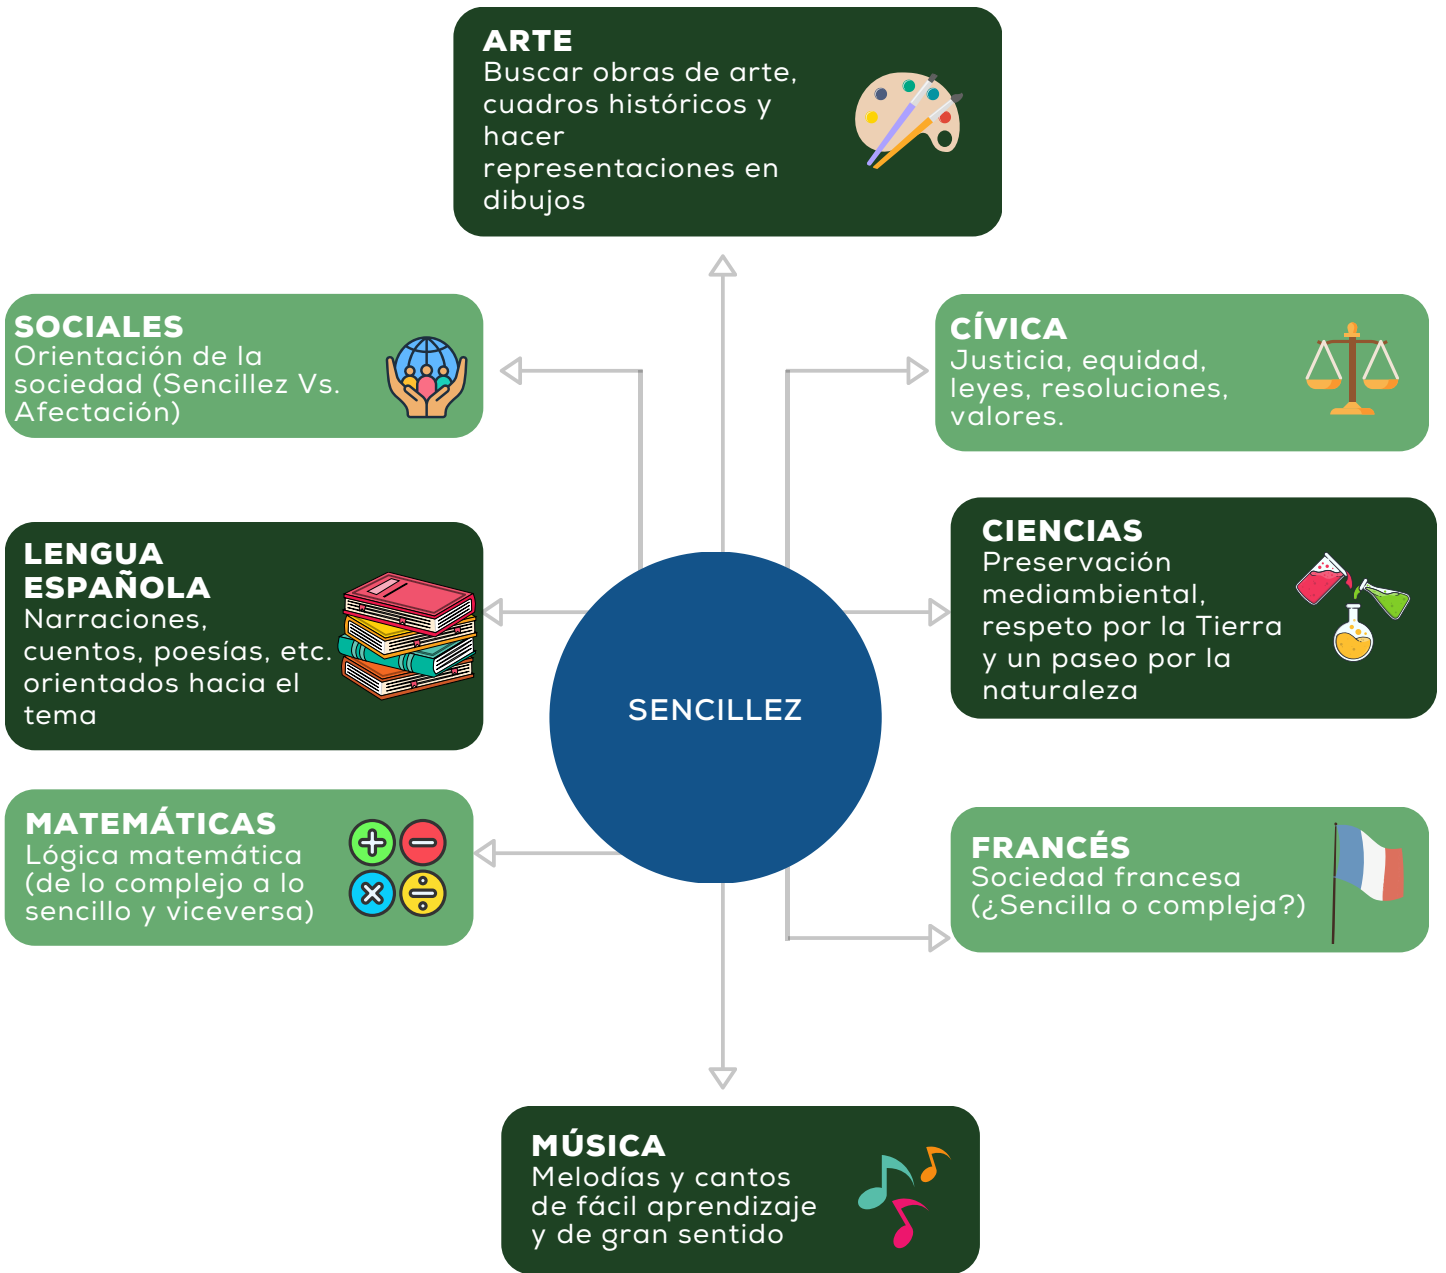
ARTE
Buscar obras de arte, cuadros históricos y hacer representaciones en dibujos

SOCIALES
Orientación de la sociedad (Sencillez Vs. Afectación)

CÍVICA
Justicia, equidad, leyes, resoluciones, valores.

LENGUA ESPAÑOLA
Narraciones, cuentos, poesías, etc. orientados hacia el tema

SENCILLEZ

CIENCIAS
Preservación mediambiental, respeto por la Tierra y un paseo por la naturaleza

MATEMÁTICAS
Lógica matemática (de lo complejo a lo sencillo y viceversa)

FRANCÉS
Sociedad francesa (¿Sencilla o compleja?)

MÚSICA
Melodías y cantos de fácil aprendizaje y de gran sentido